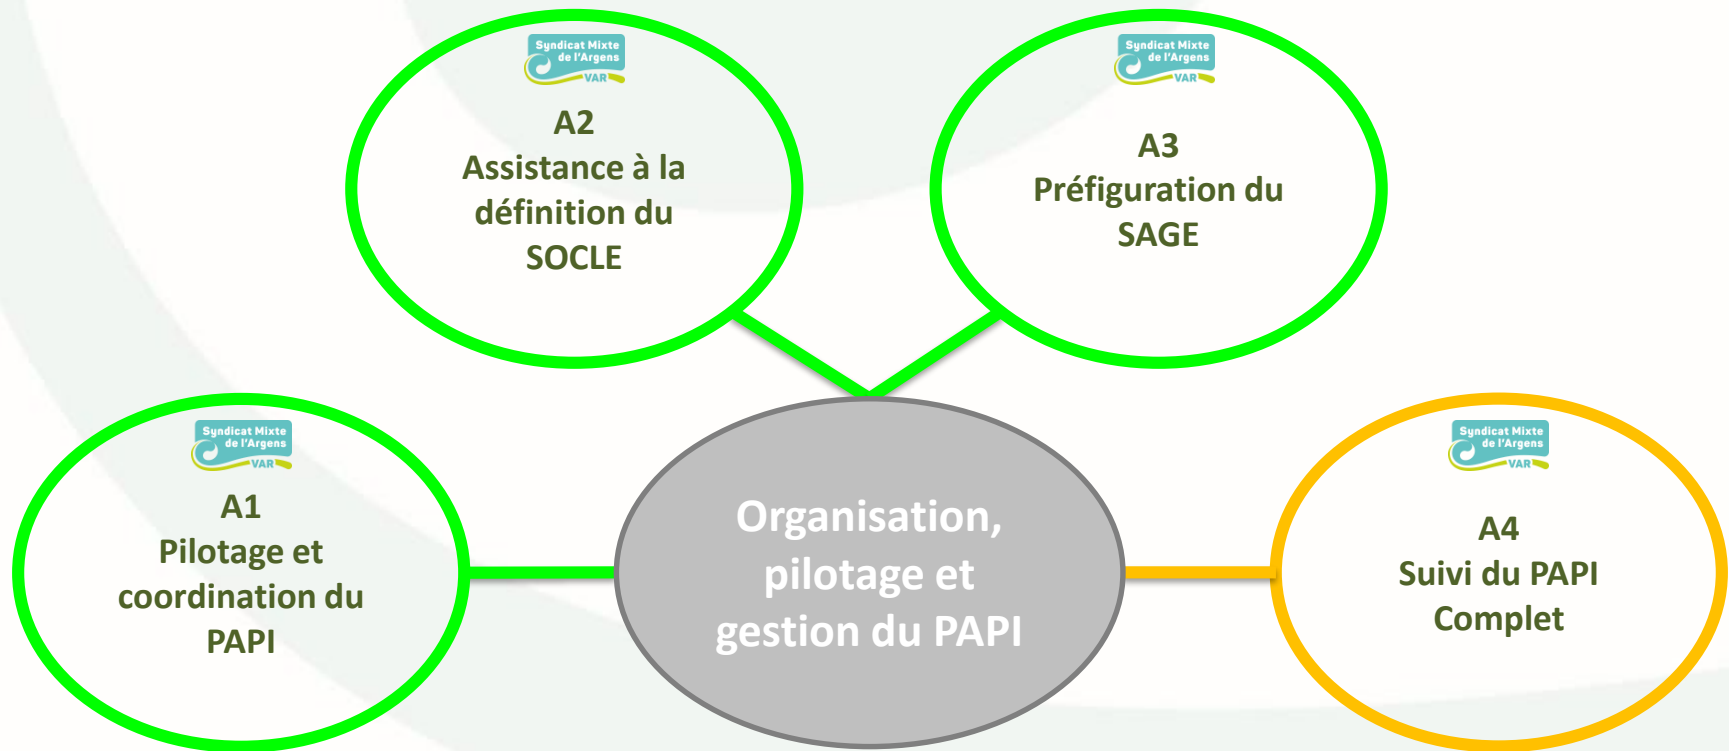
Syndicat Mixte de l'Argens VAR

A2
Assistance à la définition du SOCLE

Syndicat Mixte de l'Argens VAR

A3
Préfiguration du SAGE

Syndicat Mixte de l'Argens VAR

A1
Pilotage et coordination du PAPI

Organisation, pilotage et gestion du PAPI

Syndicat Mixte de l'Argens VAR

A4
Suivi du PAPI Complet